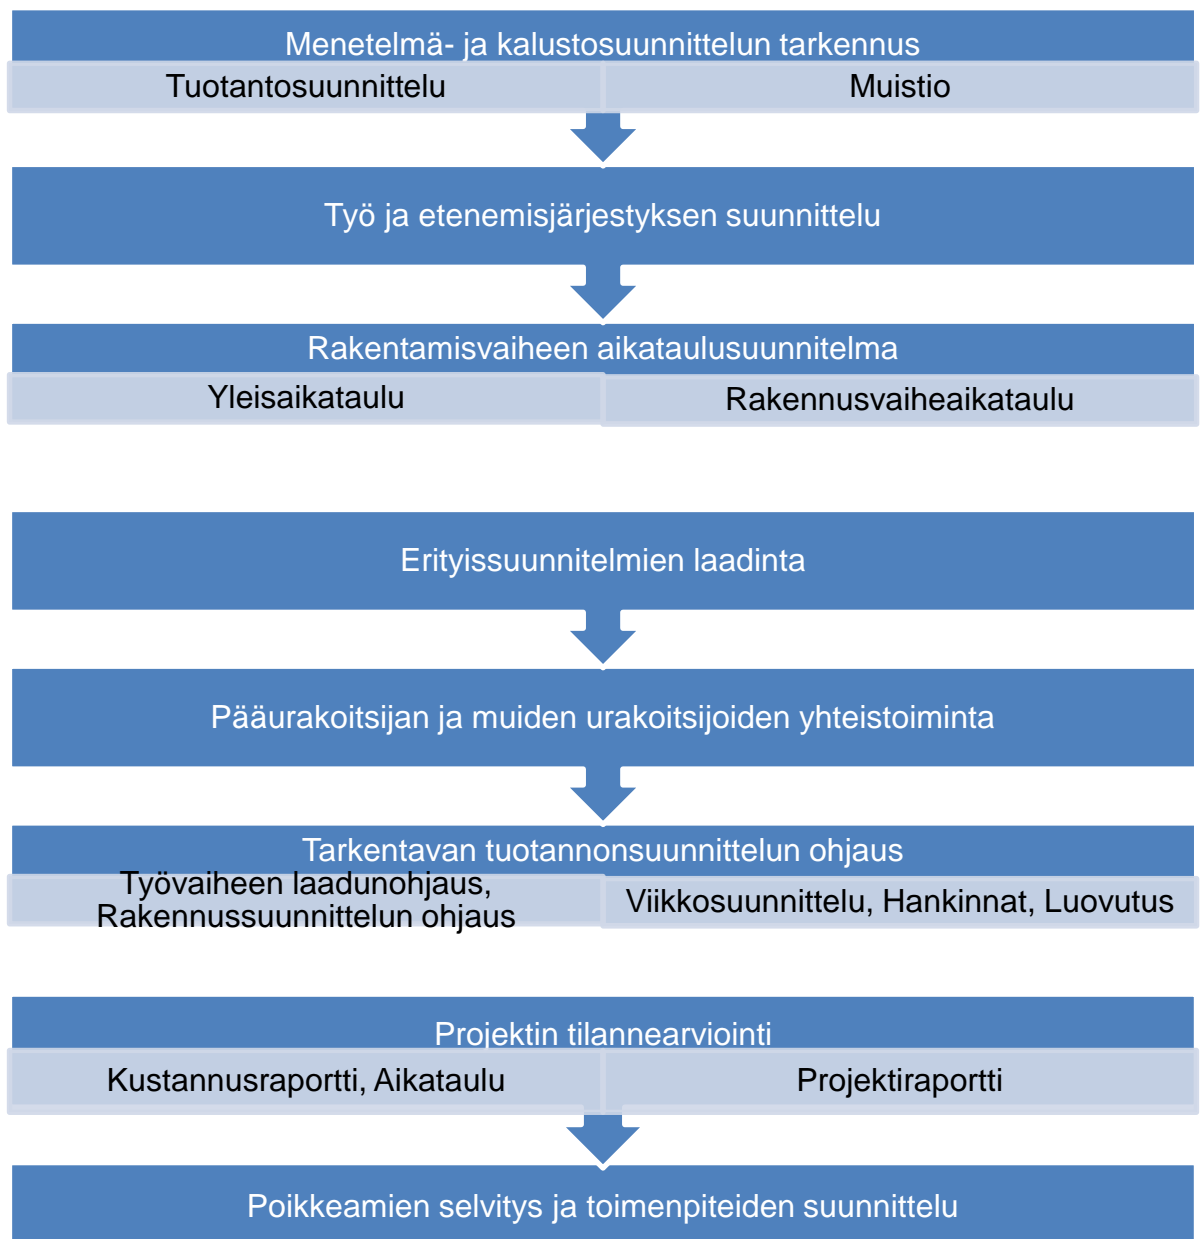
Menetelmä- ja kalustosuunnittelun tarkennus

Tuotantosuunnittelu

Muistio

Työ ja etenemisjärjestyksen suunnittelu

Rakentamisvaiheen aikataulusuunnitelma

Yleisaikataulu

Rakennusvaiheaikataulu

Erityissuunnitelmien laadinta

Pääurakoitsijan ja muiden urakoitsijoiden yhteistoiminta

Tarkentavan tuotannonsuunnittelun ohjaus

Työvaiheen laadunohjaus, Rakennussuunnittelun ohjaus

Viikkosuunnittelu, Hankinnat, Luovutus

Projektin tilannearviointi

Kustannusraportti, Aikataulu

Projektiraportti

Poikkeamien selvitys ja toimenpiteiden suunnittelu